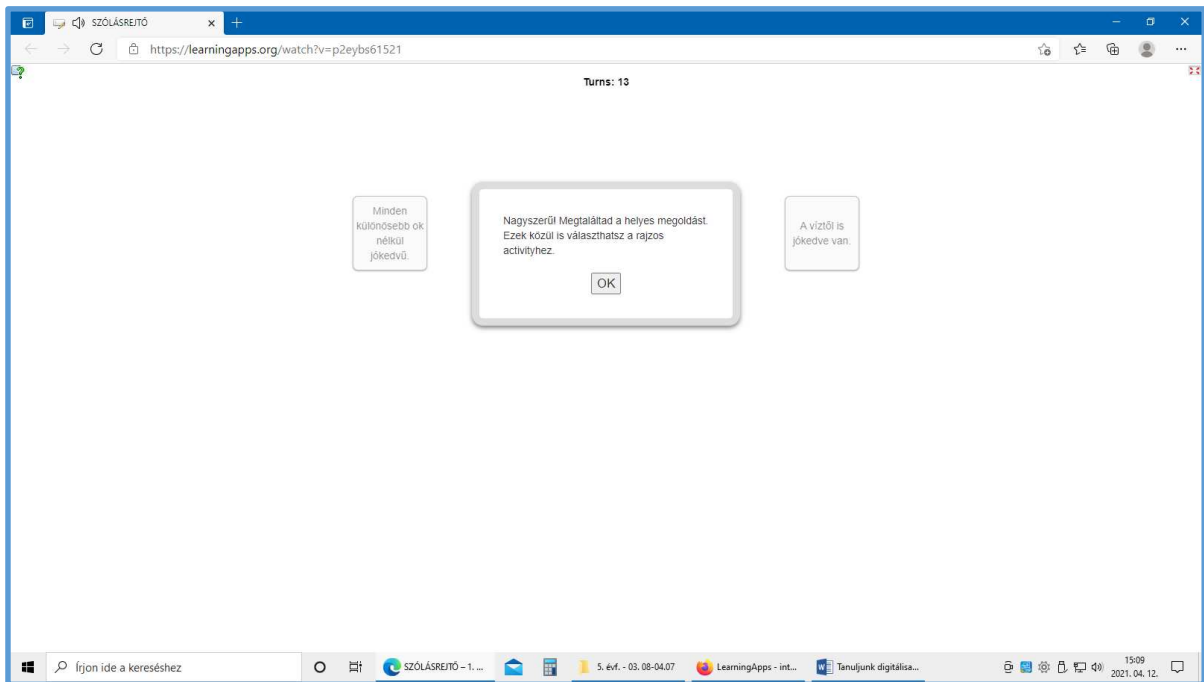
SZÓLÁSREJTŐ

https://learningapps.org/watch?v=p2eybs61521

Turns: 13

Minden különösebb ok nélkül jókedvű.

Nagyszerű! Megtaláltad a helyes megoldást. Ezek közül is választhatsz a rajzos activityhez.

OK

A víztől is jókedve van.

Írjon ide a kereséshez

SZÓLÁSREJTŐ – 1. ...

5. évf. - 03. 08-04.07

LearningApps - int...

Tanuljunk digitálisa...

15:09
2021. 04. 12.